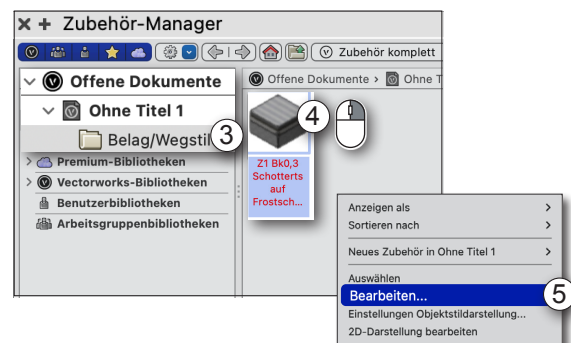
× + Zubehör-Manager

Zubehör komplett

Offene Dokumente
Ohne Titel 1
Belag/Wegstil
3
Premium-Bibliotheken
Vectorworks-Bibliotheken
Benutzerbibliotheken
Arbeitsgruppenbibliotheken

Offene Dokumente › Ohne T

4

Z1 Bk0,3 Schotterts auf Frostsch...

Anzeigen als
Sortieren nach
Neues Zubehör in Ohne Titel 1
Auswählen
Bearbeiten...
5
Einstellungen Objektstildarstellung...
2D-Darstellung bearbeiten